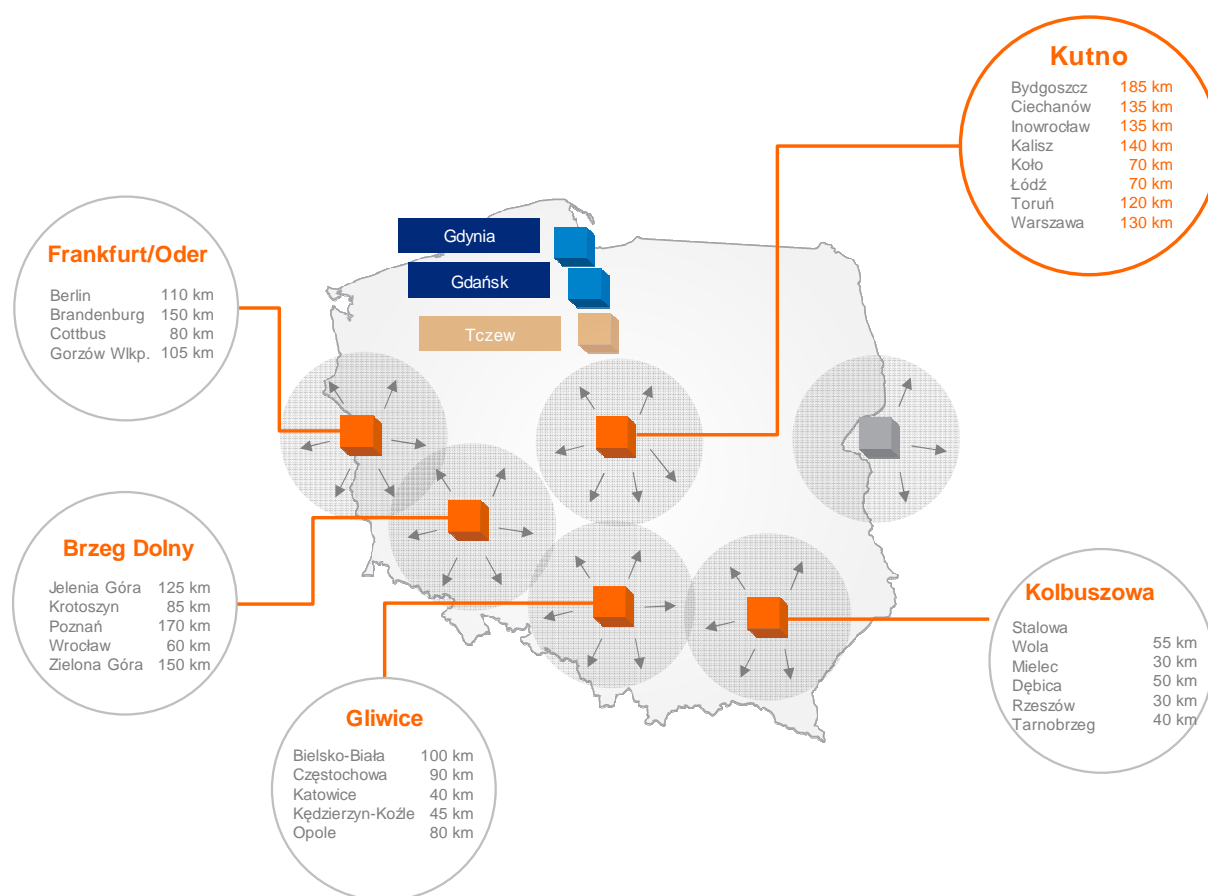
Kutno

| | |
|---|---|
| Bydgoszcz | 185 km |
| Ciechanów | 135 km |
| Inowrocław | 135 km |
| Kalisz | 140 km |
| Koło | 70 km |
| Łódź | 70 km |
| Toruń | 120 km |
| Warszawa | 130 km |

Gdynia

Gdańsk

Tczew

Frankfurt/Oder

| | |
|---|---|
| Berlin | 110 km |
| Brandenburg | 150 km |
| Cottbus | 80 km |
| Gorzów Wlkp. | 105 km |

Brzeg Dolny

| | |
|---|---|
| Jelenia Góra | 125 km |
| Krotoszyn | 85 km |
| Poznań | 170 km |
| Wrocław | 60 km |
| Zielona Góra | 150 km |

Kolbuszowa

Stalowa Wola 55 km
Mielec 30 km
Dębica 50 km
Rzeszów 30 km
Tarnobrzeg 40 km

Gliwice

| | |
|---|---|
| Bielsko-Biała | 100 km |
| Częstochowa | 90 km |
| Katowice | 40 km |
| Kędzierzyn-Koźle | 45 km |
| Opole | 80 km |